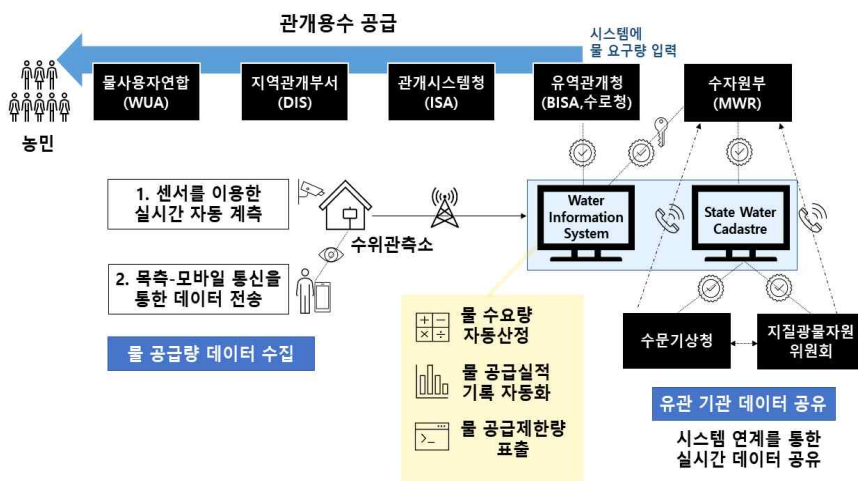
관개용수 공급

시스템에
물 요구량 입력

농민

물사용자연합
(WUA)

지역관개부서
(DIS)

관개시스템청
(ISA)

유역관개청
(BISA,수로청)

수자원부
(MWR)

1. 센서를 이용한
실시간 자동 계측

수위관측소

2. 목측-모바일 통신을
통한 데이터 전송

물 공급량 데이터 수집

Water
Information
System

State Water
Cadastre

물 수요량
자동산정

물 공급실적
기록 자동화

물 공급제한량
표출

수문기상청

지질광물자원
위원회

유관 기관 데이터 공유

시스템 연계를 통한
실시간 데이터 공유